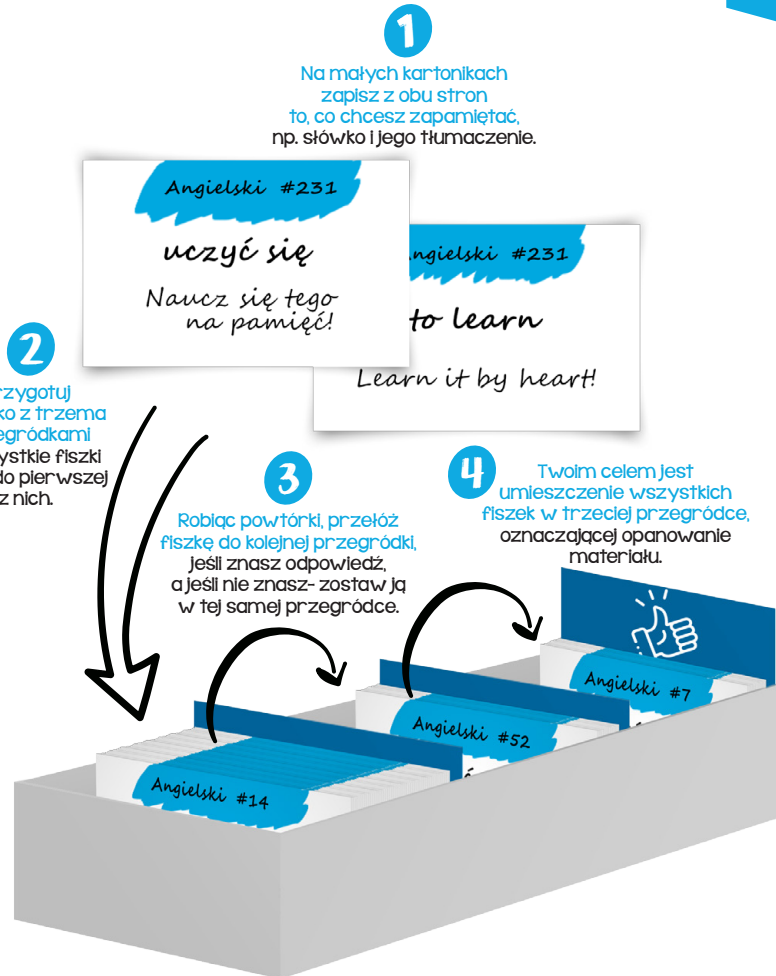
1

Na małych kartonikach zapisz z obu stron to, co chcesz zapamiętać, np. słówko i jego tłumaczenie.

Angielski #231

uczyć się

Naucz się tego na pamięć!

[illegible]ngielski #231

to learn

Learn it by heart!

2

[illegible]rzygotuj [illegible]ko z trzema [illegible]egródkami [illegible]ystkie fiszki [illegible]do pierwszej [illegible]z nich.

3

Robiąc powtórki, przełóż fiszkę do kolejnej przegródki, jeśli znasz odpowiedź, a jeśli nie znasz- zostaw ją w tej samej przegródce.

4

Twoim celem jest umieszczenie wszystkich fiszek w trzeciej przegródce, oznaczającej opanowanie materiału.

Angielski #14

Angielski #52

Angielski #7